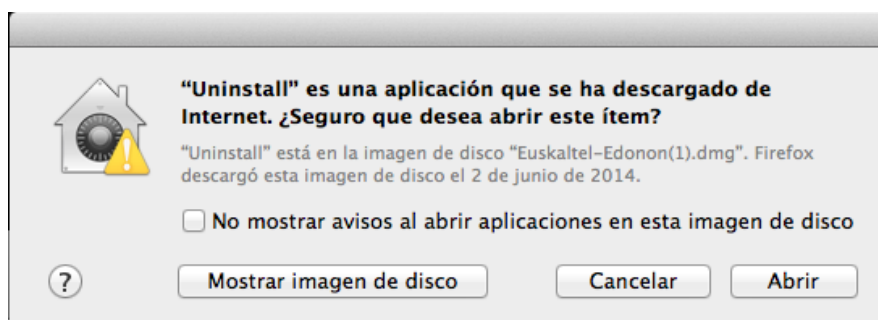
“Uninstall” es una aplicación que se ha descargado de Internet. ¿Seguro que desea abrir este ítem?

“Uninstall” está en la imagen de disco “Euskaltel-Edonon(1).dmg”. Firefox descargó esta imagen de disco el 2 de junio de 2014.

No mostrar avisos al abrir aplicaciones en esta imagen de disco

?

Mostrar imagen de disco

Cancelar

Abrir